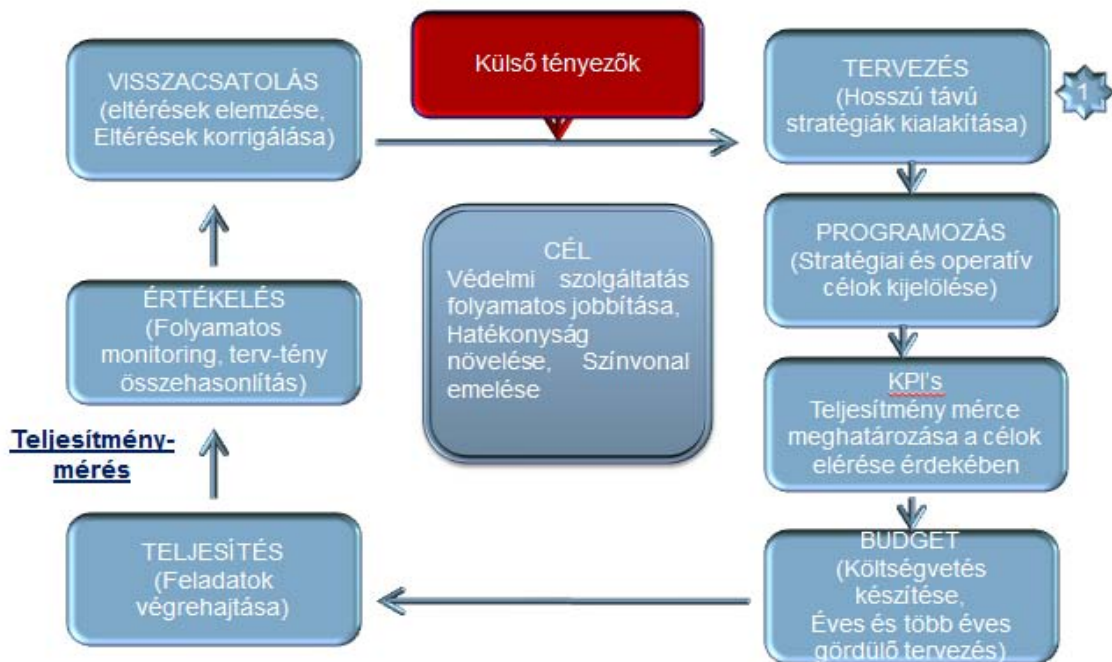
VISSZACSATOLÁS (eltérések elemzése, Eltérések korrigálása)

Külső tényezők

TERVEZÉS (Hosszú távú stratégiák kialakítása)

1

PROGRAMOZÁS (Stratégiai és operatív célok kijelölése)

CÉL
Védelmi szolgáltatás folyamatos jobbítása, Hatékonyság növelése, Színvonal emelése

ÉRTÉKELÉS (Folyamatos monitoring, terv-tény összehasonlítás)

KPI's
Teljesítmény mérce meghatározása a célok elérése érdekében

Teljesítmény-mérés

TELJESÍTÉS (Feladatok végrehajtása)

BUDGET (Költségvetés készítése, Éves és több éves gördülő tervezés)